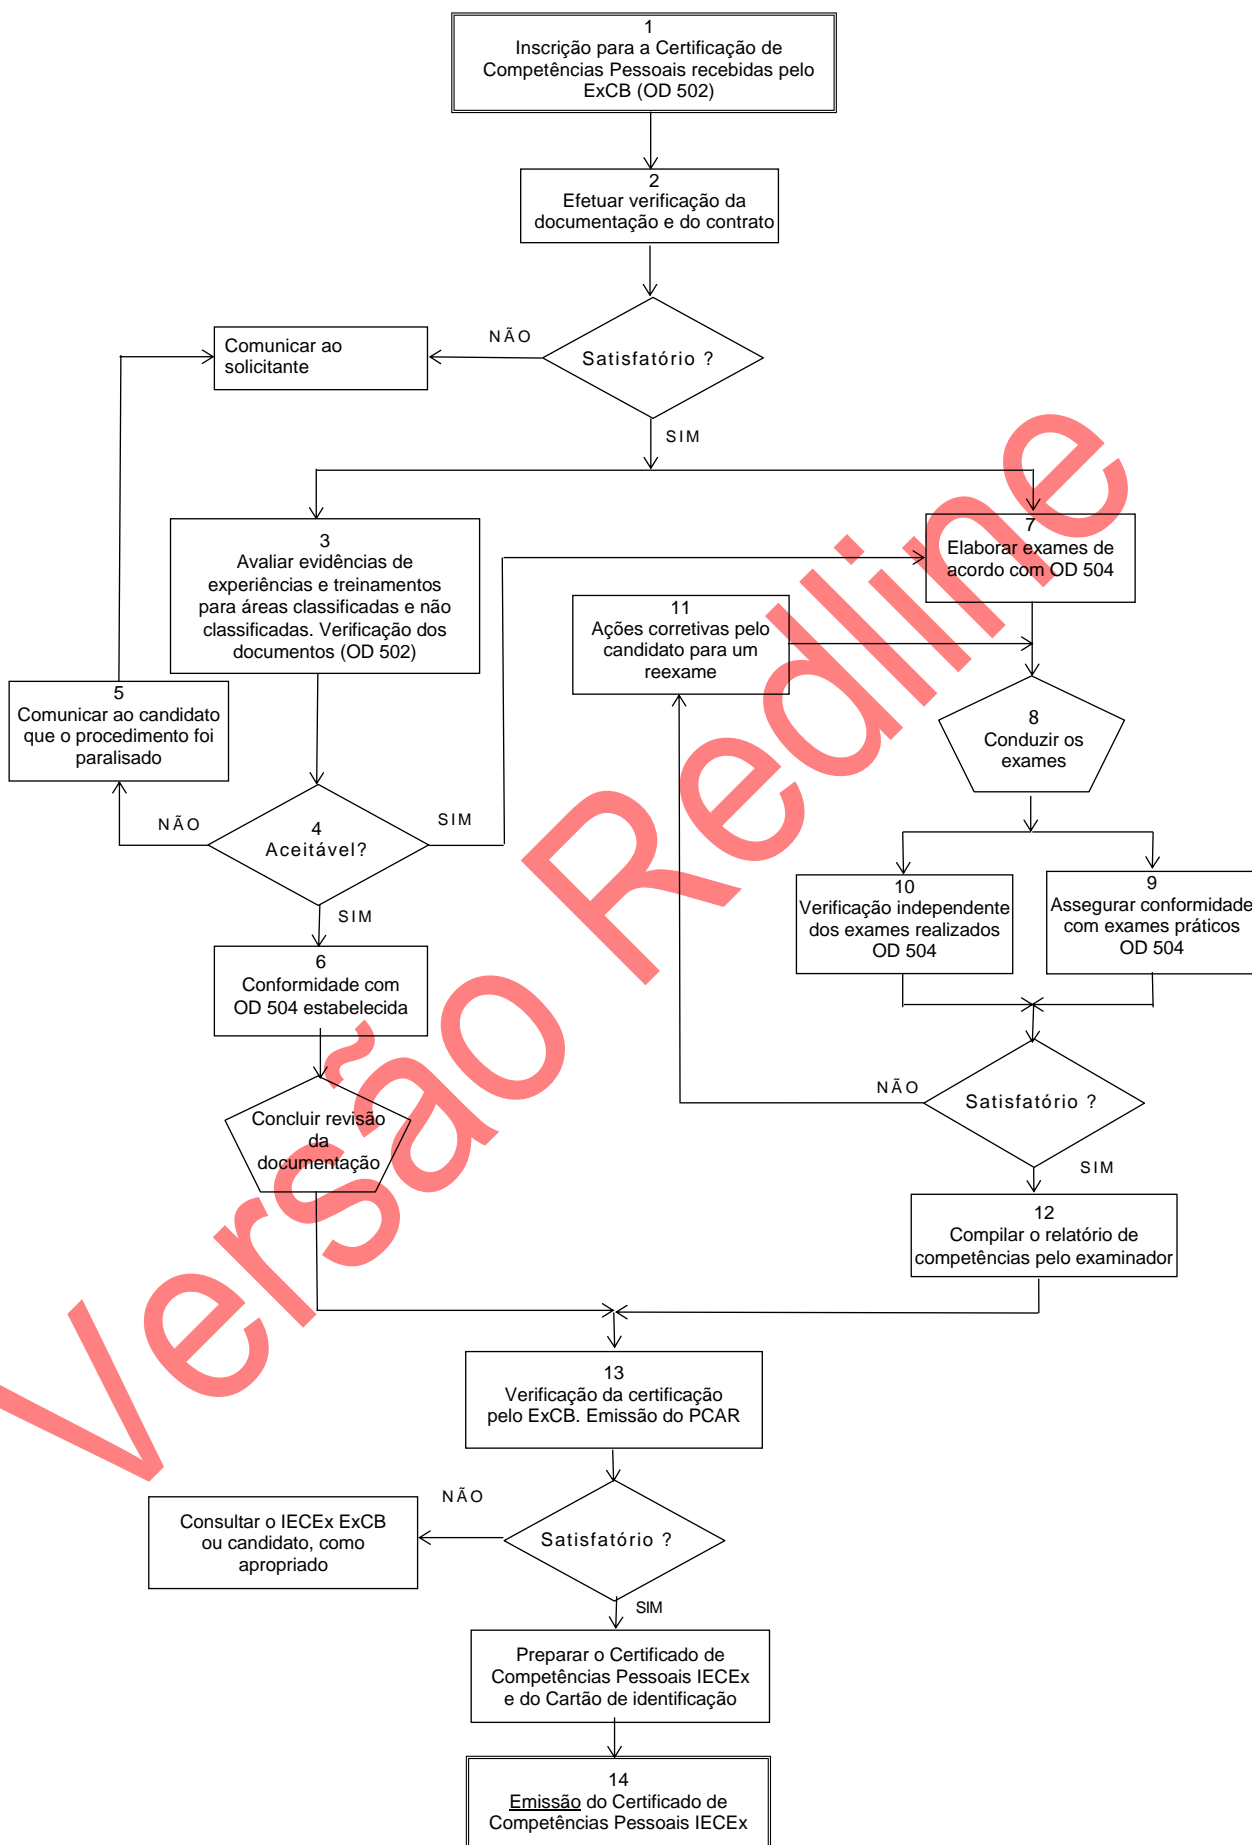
1
Inscrição para a Certificação de Competências Pessoais recebidas pelo ExCB (OD 502)

2
Efetuar verificação da documentação e do contrato

Satisfatório ?

NÃO

Comunicar ao solicitante

SIM

3
Avaliar evidências de experiências e treinamentos para áreas classificadas e não classificadas. Verificação dos documentos (OD 502)

7
Elaborar exames de acordo com OD 504

11
Ações corretivas pelo candidato para um reexame

8
Conduzir os exames

5
Comunicar ao candidato que o procedimento foi paralisado

NÃO

4
Aceitável?

SIM

SIM

6
Conformidade com OD 504 estabelecida

10
Verificação independente dos exames realizados OD 504

9
Assegurar conformidade com exames práticos OD 504

NÃO

Satisfatório ?

SIM

Concluir revisão da documentação

12
Compilar o relatório de competências pelo examinador

13
Verificação da certificação pelo ExCB. Emissão do PCAR

NÃO

Consultar o IECEx ExCB ou candidato, como apropriado

Satisfatório ?

SIM

Preparar o Certificado de Competências Pessoais IECEx e do Cartão de identificação

14
Emissão do Certificado de Competências Pessoais IECEx

Versão Redline